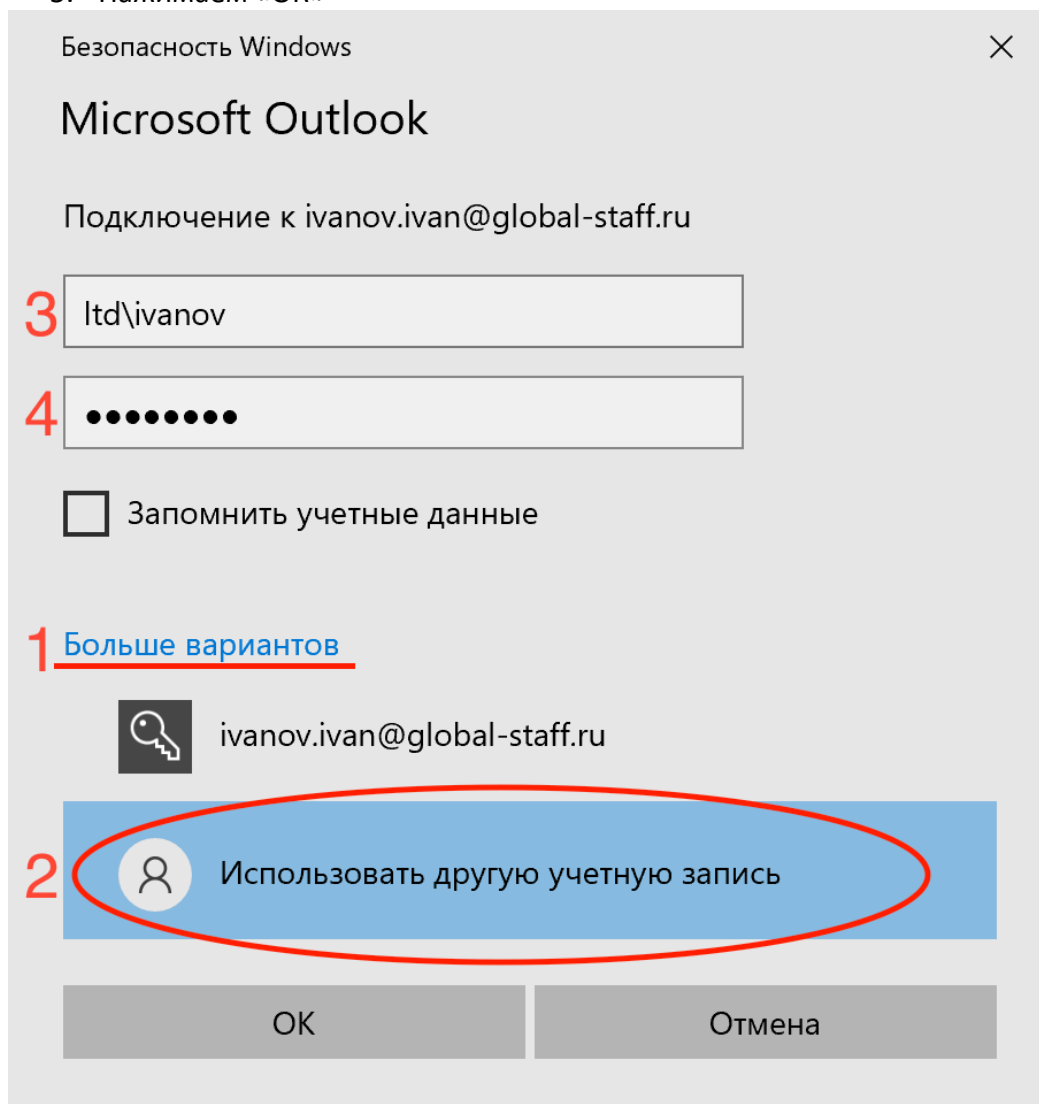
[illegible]

Безопасность Windows

×

Microsoft Outlook

Подключение к ivanov.ivan@global-staff.ru

3 ltd\ivanov

4 ••••••••

Запомнить учетные данные

1 Больше вариантов

ivanov.ivan@global-staff.ru

2 Использовать другую учетную запись

ОК

Отмена